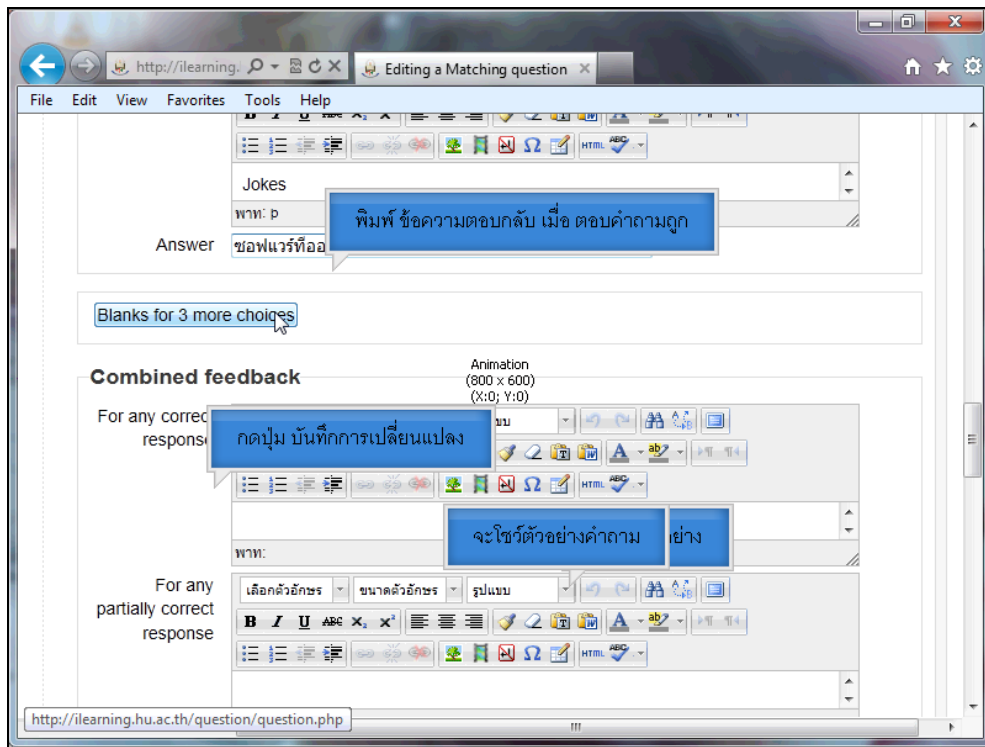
http://ilearning. Editing a Matching question

File Edit View Favorites Tools Help

Jokes

พาท: p

พิมพ์ ข้อความตอบกลับ เมื่อ ตอบคำถามถูก

Answer ซอฟแวร์ที่ออ

Blanks for 3 more choices

Animation (800 x 600) (X:0; Y:0)

Combined feedback

For any correc response

กดปุ่ม บันทึกการเปลี่ยนแปลง

แบบ

จะโชว์ตัวอย่างคำถาม

ย่าง

พาท:

For any partially correct response

เลือกตัวอักษร ขนาดตัวอักษร รูปแบบ

B I U x₂ x²

HTML ABC

http://ilearning.hu.ac.th/question/question.php